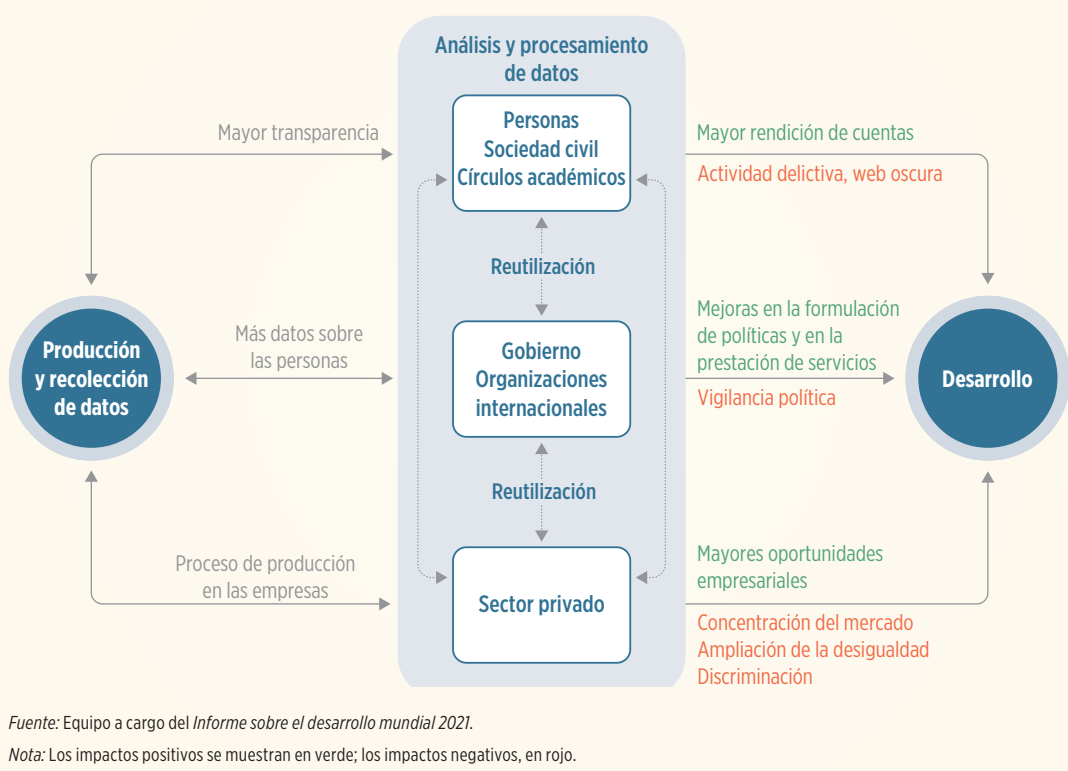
Análisis y procesamiento de datos

Personas
Sociedad civil
Círculos académicos

Reutilización

Gobierno
Organizaciones internacionales

Reutilización

Sector privado

Mayor transparencia

Más datos sobre las personas

Proceso de producción en las empresas

Producción y recolección de datos

Mayor rendición de cuentas
Actividad delictiva, web oscura

Mejoras en la formulación de políticas y en la prestación de servicios
Vigilancia política

Mayores oportunidades empresariales
Concentración del mercado
Ampliación de la desigualdad
Discriminación

Desarrollo

*Fuente:* Equipo a cargo del *Informe sobre el desarrollo mundial 2021*.
*Nota:* Los impactos positivos se muestran en verde; los impactos negativos, en rojo.